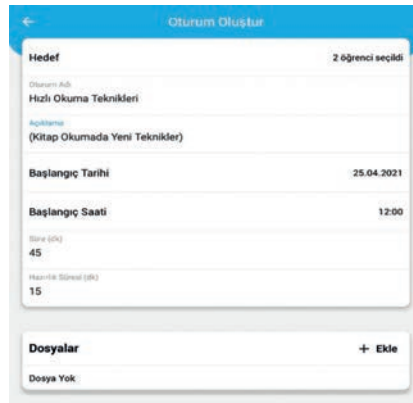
Oturum Oluştur

Hedef
2 öğrenci seçildi

Oturum Adı
Hızlı Okuma Teknikleri

Açıklama
(Kitap Okumada Yeni Teknikler)

Başlangıç Tarihi
25.04.2021

Başlangıç Saati
12:00

Süre (dk)
45

Hazırlık Süresi (dk)
15

Dosyalar
+ Ekle

Dosya Yok